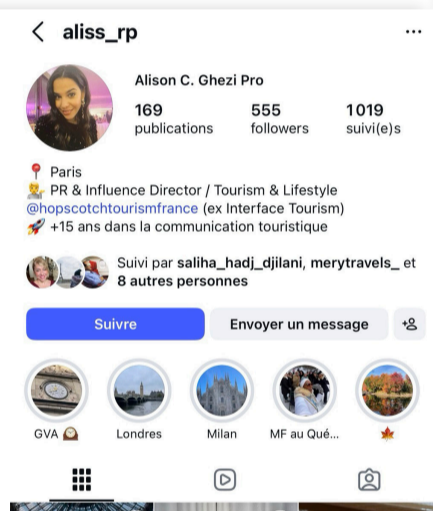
< aliss_rp ...

Alison C. Ghezi Pro

169 publications
555 followers
1019 suivi(e)s

📍 Paris
💁 PR & Influence Director / Tourism & Lifestyle
@hopscotchtourismfrance (ex Interface Tourism)
🚀 +15 ans dans la communication touristique

Suivi par saliha_hadj_djilani, merytravels_ et 8 autres personnes

Suivre
Envoyer un message

GVA 🕰️
Londres
Milan
MF au Qué...
🍁